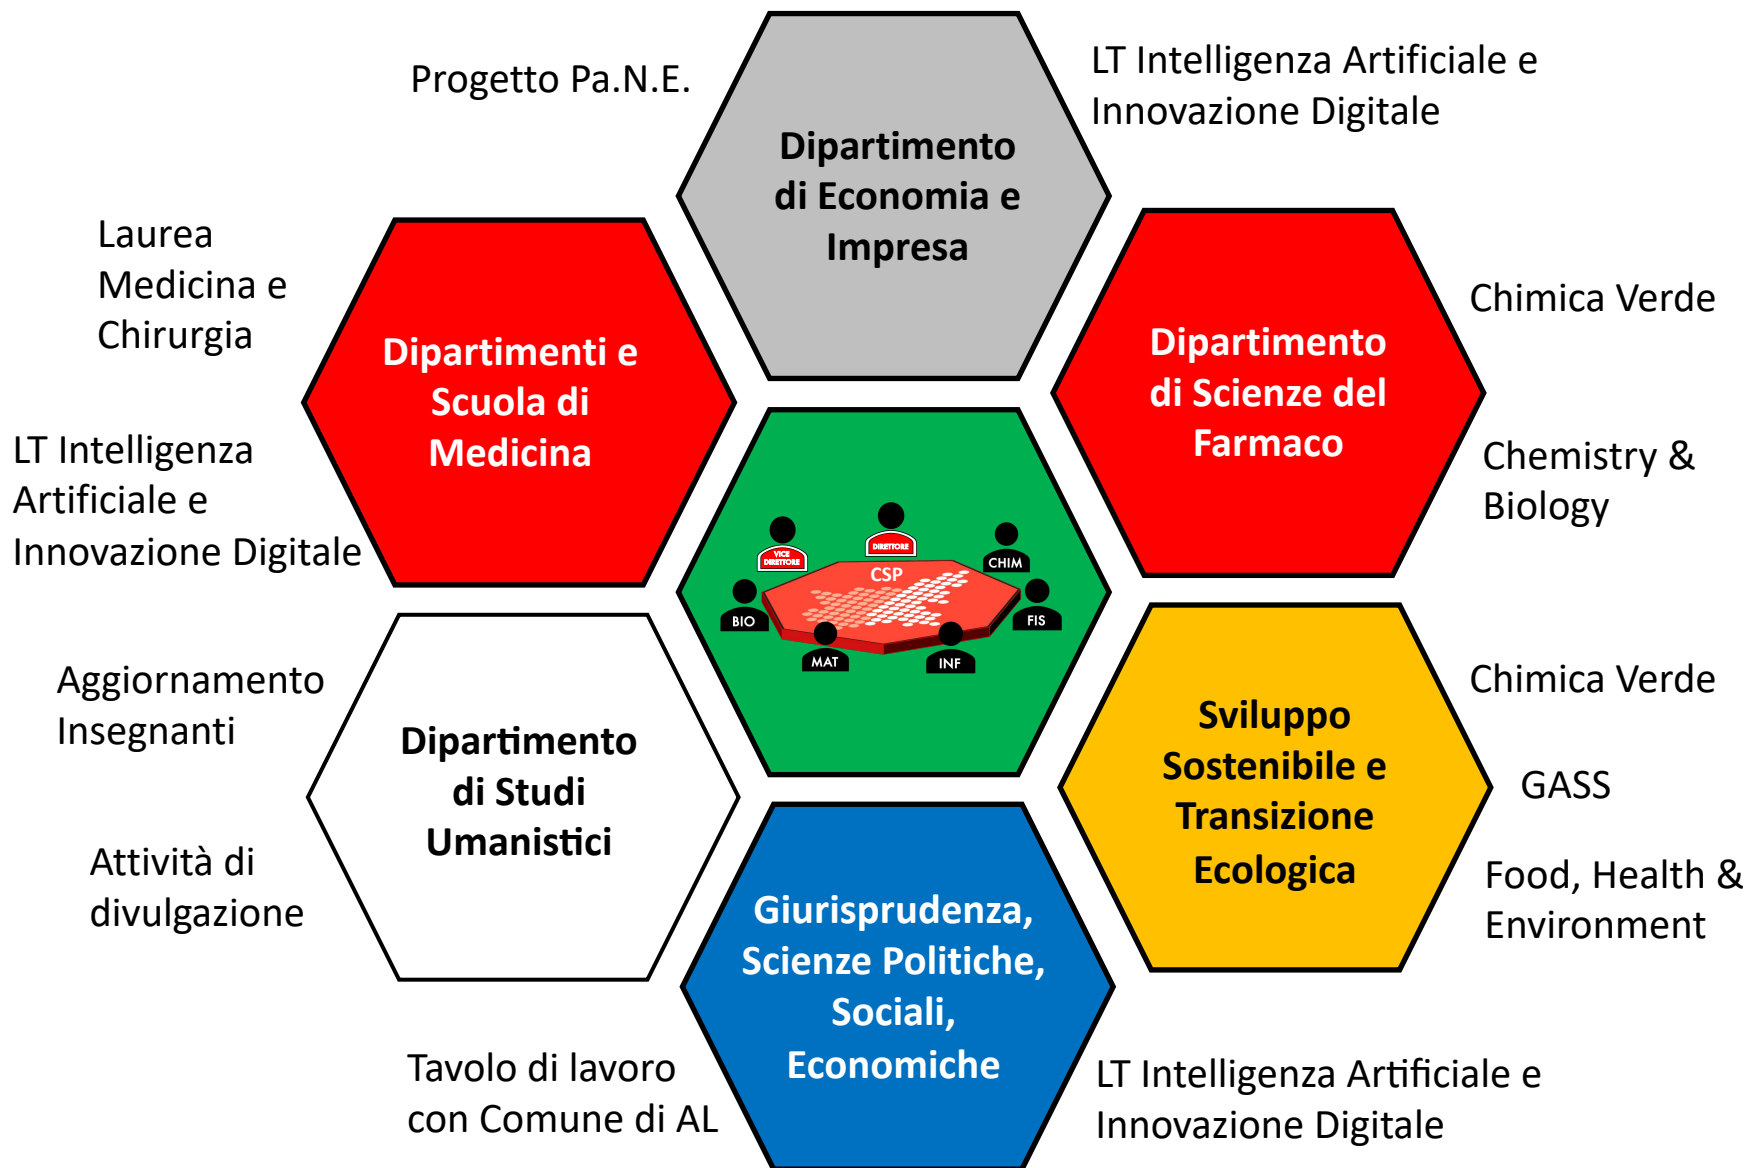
Progetto Pa.N.E.

Dipartimento di Economia e Impresa

LT Intelligenza Artificiale e Innovazione Digitale

Laurea Medicina e Chirurgia

Dipartimenti e Scuola di Medicina

LT Intelligenza Artificiale e Innovazione Digitale

Dipartimento di Scienze del Farmaco

Chimica Verde

Chemistry & Biology

VICE DIRETTORE

DIRETTORE

CHIM

CSP

BIO

FIS

MAT

INF

Aggiornamento Insegnanti

Dipartimento di Studi Umanistici

Attività di divulgazione

Sviluppo Sostenibile e Transizione Ecologica

Chimica Verde

GASS

Food, Health & Environment

Giurisprudenza, Scienze Politiche, Sociali, Economiche

Tavolo di lavoro con Comune di AL

LT Intelligenza Artificiale e Innovazione Digitale